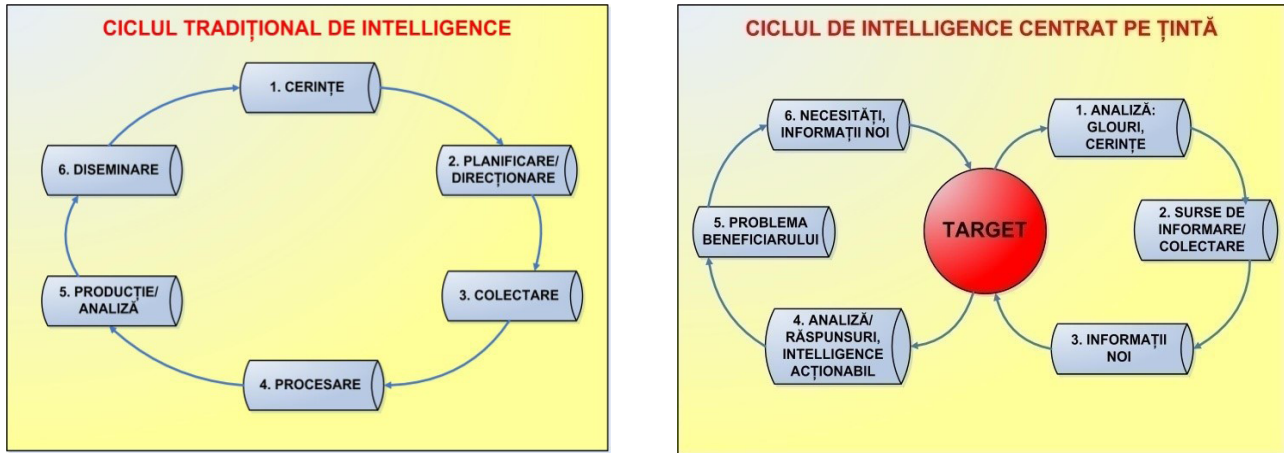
CICLUL TRADIȚIONAL DE INTELLIGENCE

1. CERINȚE

2. PLANIFICARE/ DIRECȚIONARE

3. COLECTARE

4. PROCESARE

5. PRODUCȚIE/ ANALIZĂ

6. DISEMINARE

CICLUL DE INTELLIGENCE CENTRAT PE ȚINTĂ

1. ANALIZĂ: GLOURI, CERINȚE

2. SURSE DE INFORMARE/ COLECTARE

3. INFORMAȚII NOI

4. ANALIZĂ/ RĂSPUNSURI, INTELLIGENCE ACȚIONABIL

5. PROBLEMA BENEFICIARULUI

6. NECESITĂȚI, INFORMAȚII NOI

TARGET